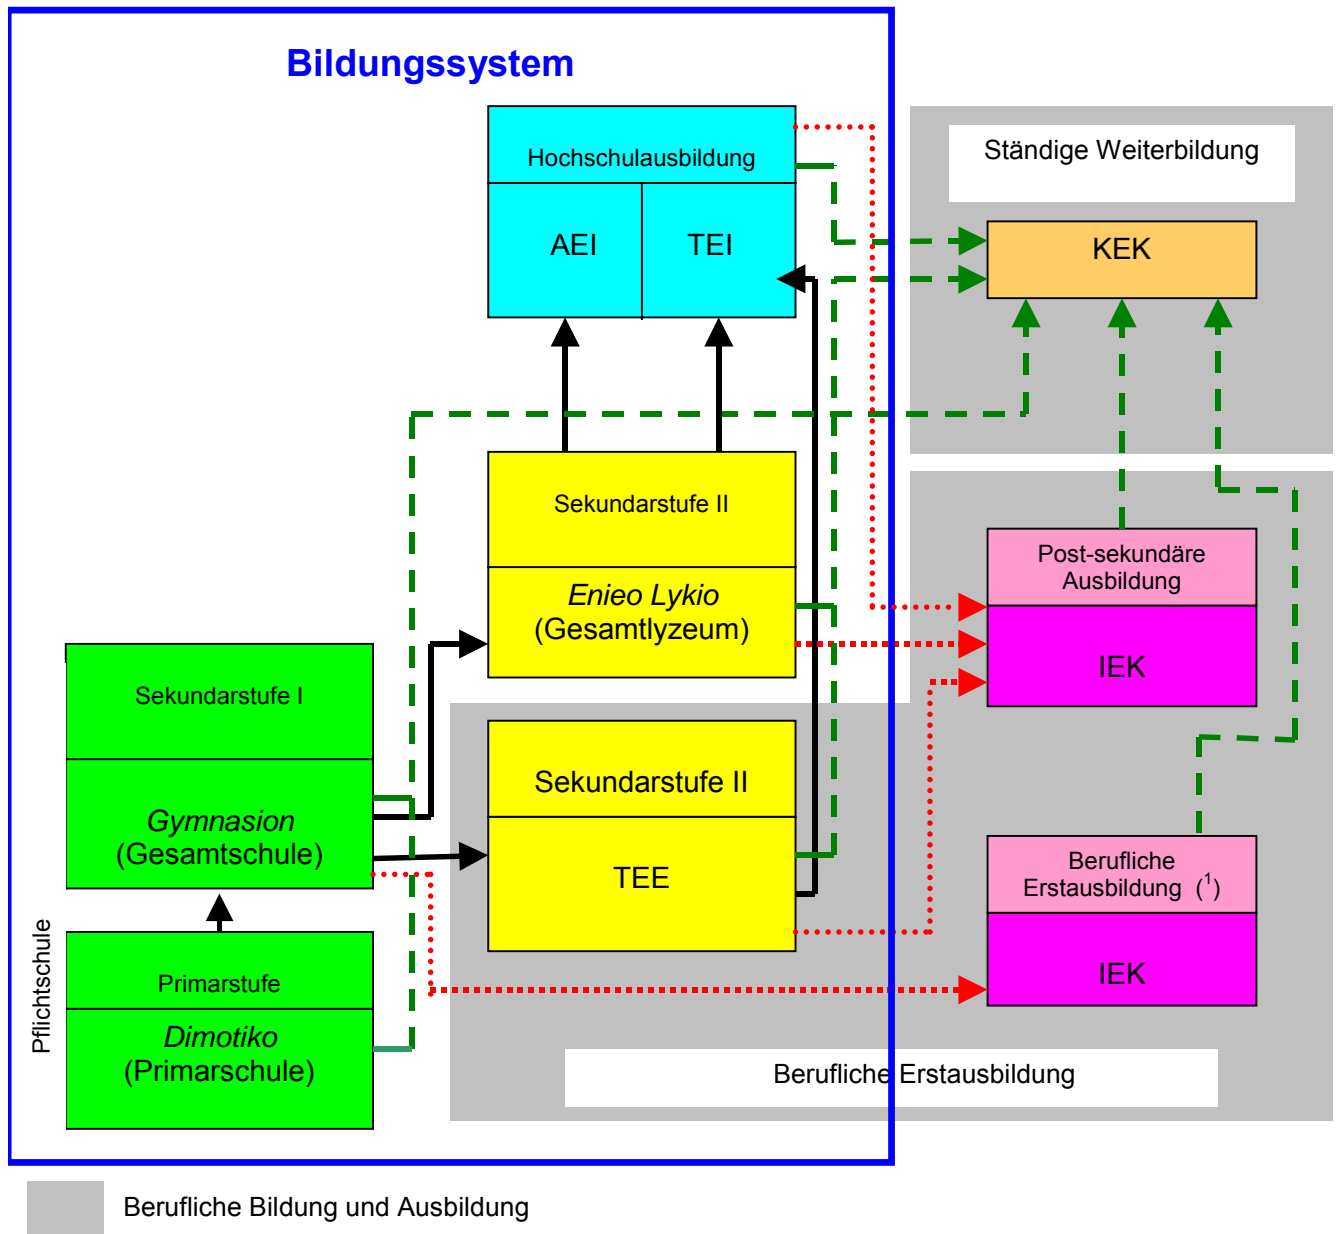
Bildungssystem

Hochschulausbildung

AEI

TEI

Ständige Weiterbildung

KEK

Sekundarstufe II

*Enieo Lykio* (Gesamtlyzeum)

Post-sekundäre Ausbildung

IEK

Sekundarstufe I

*Gymnasion* (Gesamtschule)

Sekundarstufe II

TEE

Berufliche Erstausbildung $(^1)$

IEK

Primarstufe

*Dimotiko* (Primarschule)

Pflichtschule

Berufliche Erstausbildung

Berufliche Bildung und Ausbildung